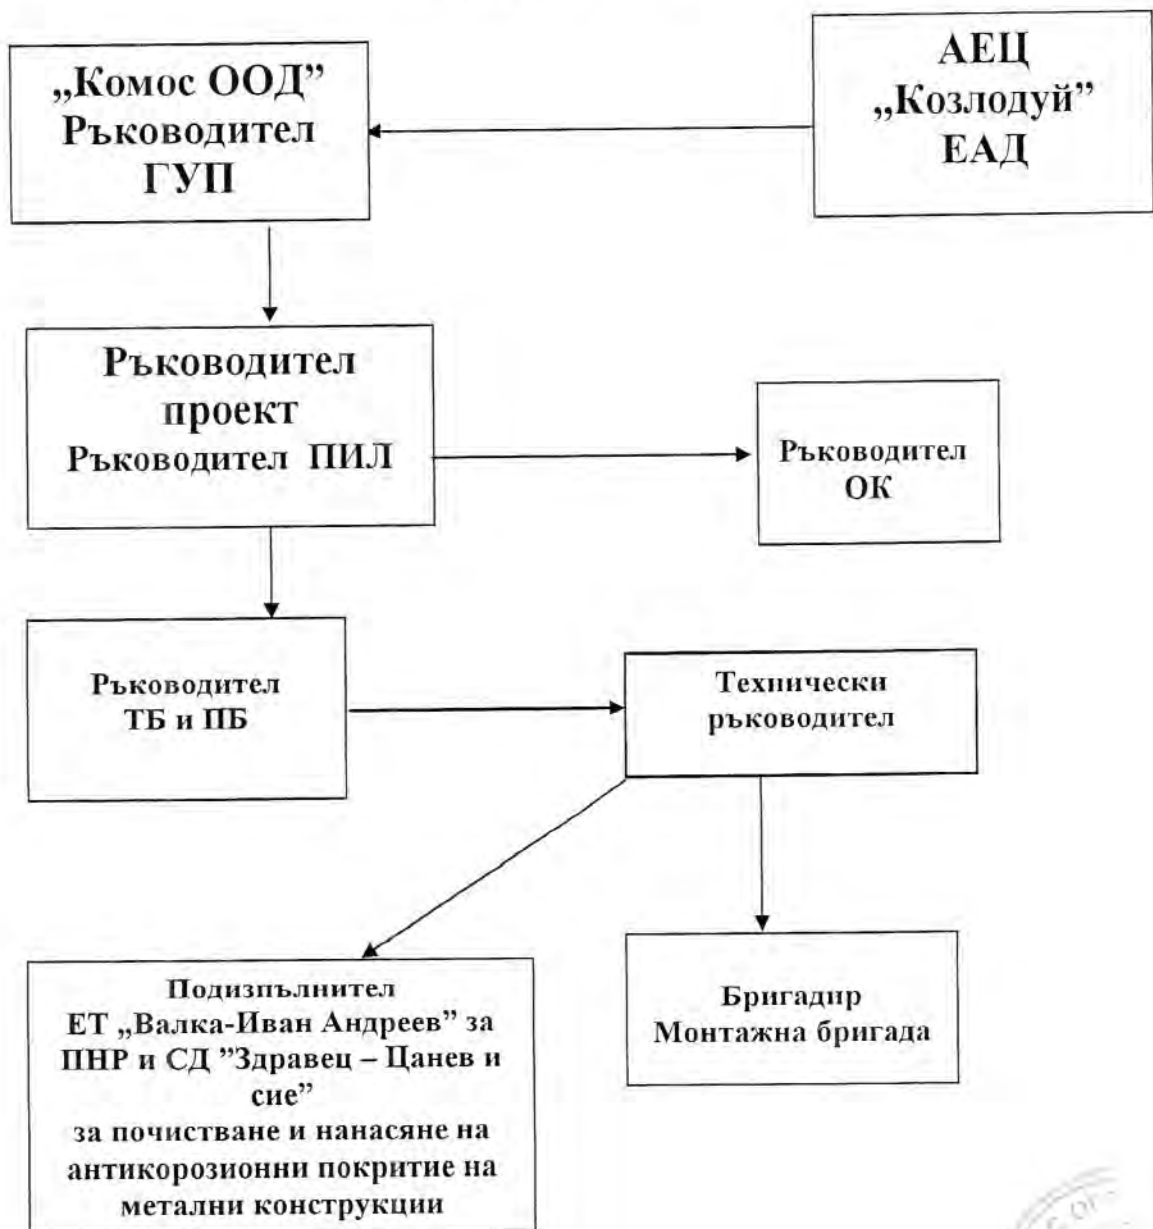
„Комос ООД"
Ръководител
ГУП

АЕЦ
„Козлодуй"
ЕАД

Ръководител
проект
Ръководител ПИЛ

Ръководител
ОК

Ръководител
ТБ и ПБ

Технически
ръководител

Подизпълнител
ЕТ „Валка-Иван Андреев" за ПНР и СД "Здравец – Цанев и сие"
за почистване и нанасяне на антикорозионни покритие на метални конструкции

Бригадир
Монтажна бригада